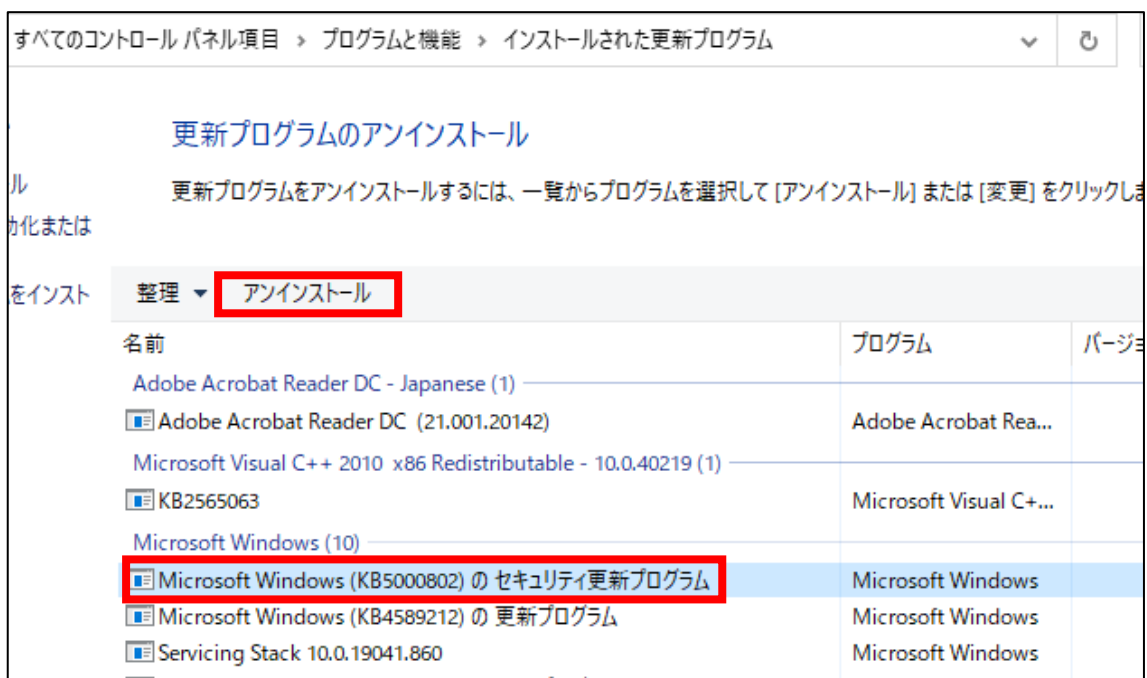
すべてのコントロール パネル項目 > プログラムと機能 > インストールされた更新プログラム

更新プログラムのアンインストール

ル

更新プログラムをアンインストールするには、一覧からプログラムを選択して [アンインストール] または [変更] をクリックしま

効化または

をインスト

整理 ▾ アンインストール

| 名前 | プログラム | バージョ |
|---|---|---|
| Adobe Acrobat Reader DC - Japanese (1) | | |
| Adobe Acrobat Reader DC (21.001.20142) | Adobe Acrobat Rea... | |
| Microsoft Visual C++ 2010 x86 Redistributable - 10.0.40219 (1) | | |
| KB2565063 | Microsoft Visual C+... | |
| Microsoft Windows (10) | | |
| Microsoft Windows (KB5000802) の セキュリティ更新プログラム | Microsoft Windows | |
| Microsoft Windows (KB4589212) の 更新プログラム | Microsoft Windows | |
| Servicing Stack 10.0.19041.860 | Microsoft Windows | |